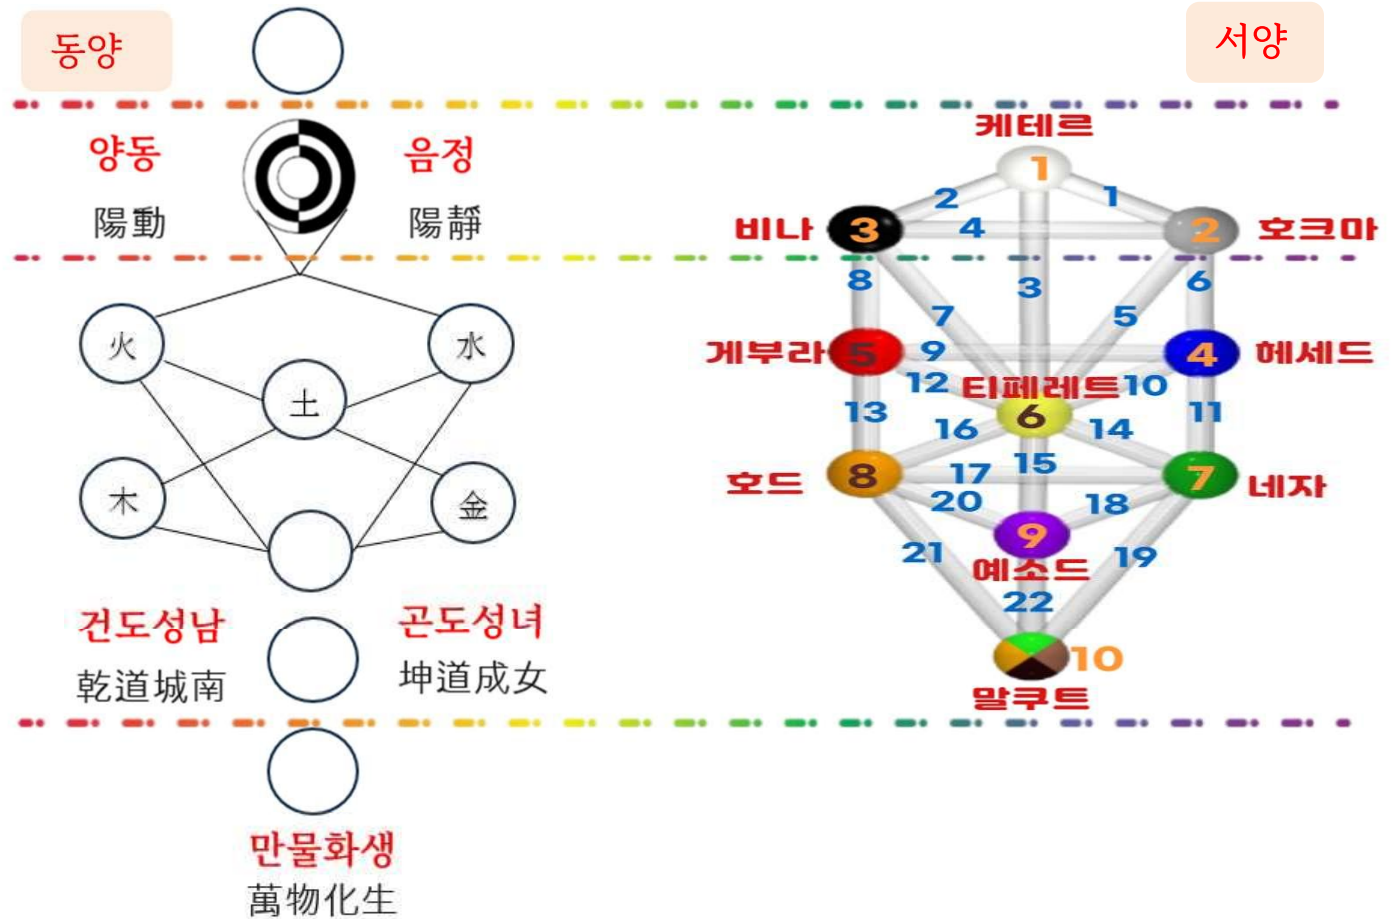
동양

서양

양동
陽動

음정
陽靜

火
水
土
木
金

건도성남
乾道城南

곤도성녀
坤道成女

만물화생
萬物化生

케테르
1
2
1
비나
3
4
2
호크마
8
3
6
7
5
게부라
5
9
4
헤세드
12
티페레트
10
13
6
11
16
14
호드
8
17
15
7
네자
20
18
9
21
예소드
19
22
10
말쿠트